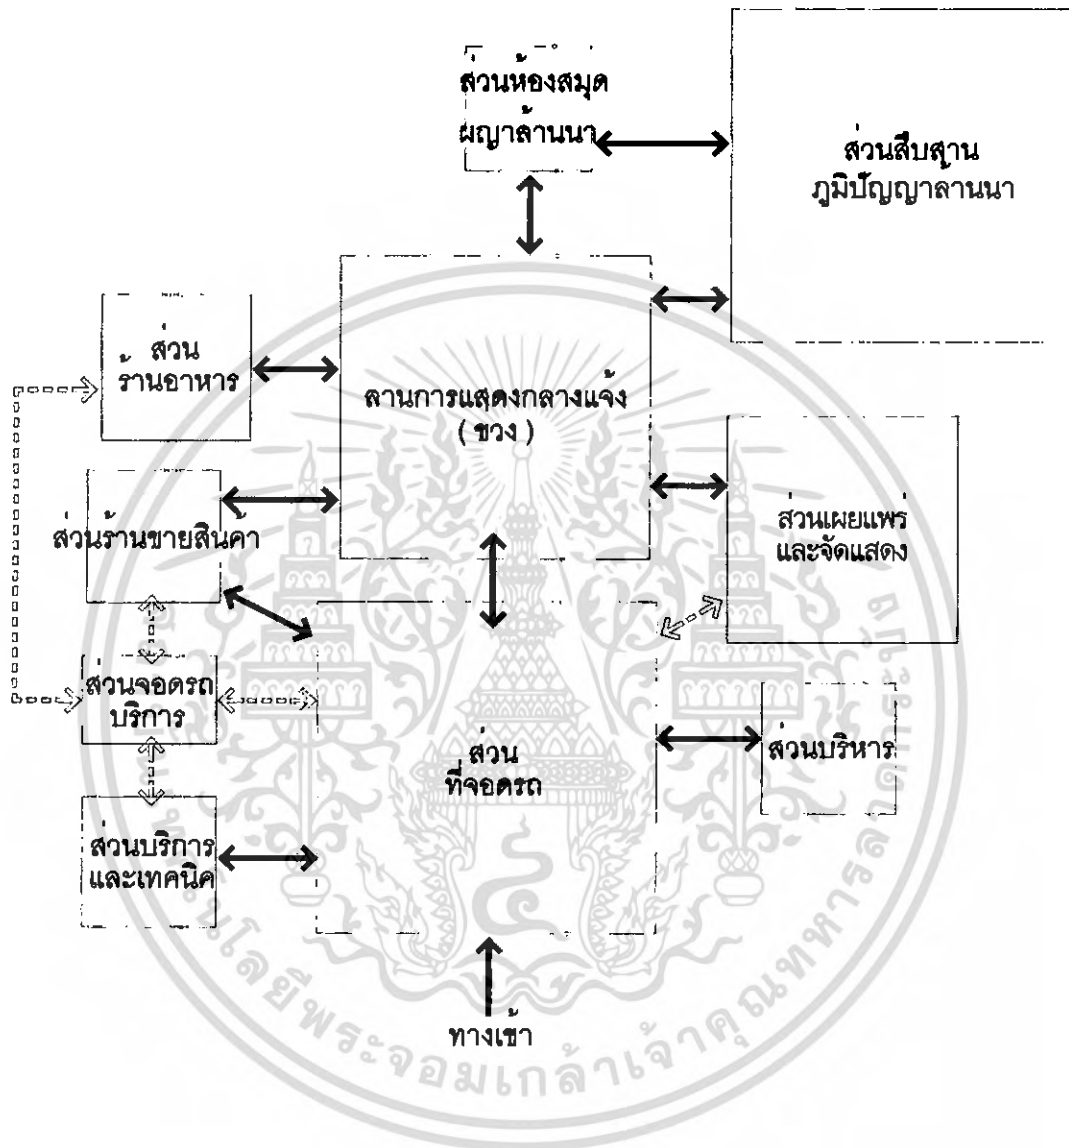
ส่วนห้องสมุด ผญาล้านนา

ส่วนสืบสาน ภูมิปัญญาล้านนา

ส่วน ร้านอาหาร

ลานการแสดงกลางแจ้ง ( ขวง )

ส่วนร้านขายสินค้า

ส่วนเผยแพร่ และจัดแสดง

ส่วนจอดรถ บริการ

ส่วน ที่จอดรถ

ส่วนบริหาร

ส่วนบริการ และเทคนิค

ทางเข้า

โลยีพระจอมเกล้าเจ้าคุณทหาร